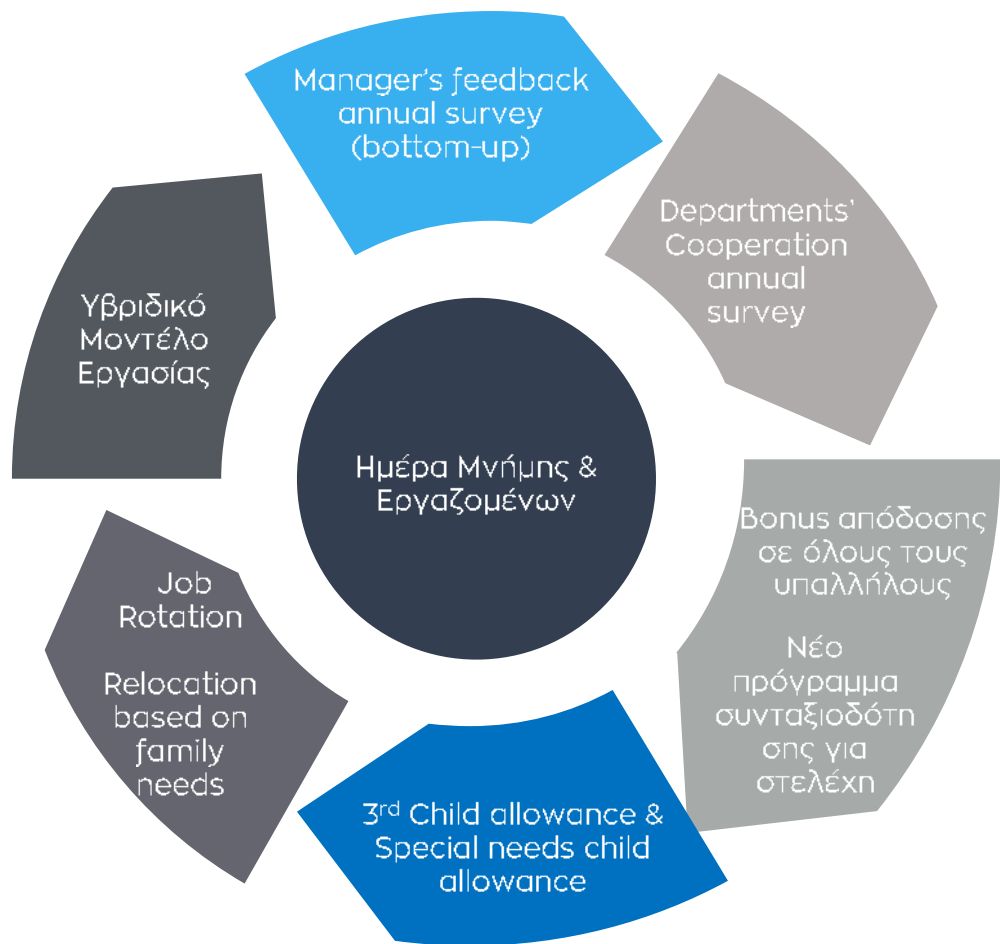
Manager's feedback annual survey (bottom-up)

Departments' Cooperation annual survey

Bonus απόδοσης σε όλους τους υπαλλήλους

Νέο πρόγραμμα συνταξιοδότησης για στελέχη

3rd Child allowance & Special needs child allowance

Job Rotation

Relocation based on family needs

Υβριδικό Μοντέλο Εργασίας

Ημέρα Μνήμης & Εργαζομένων